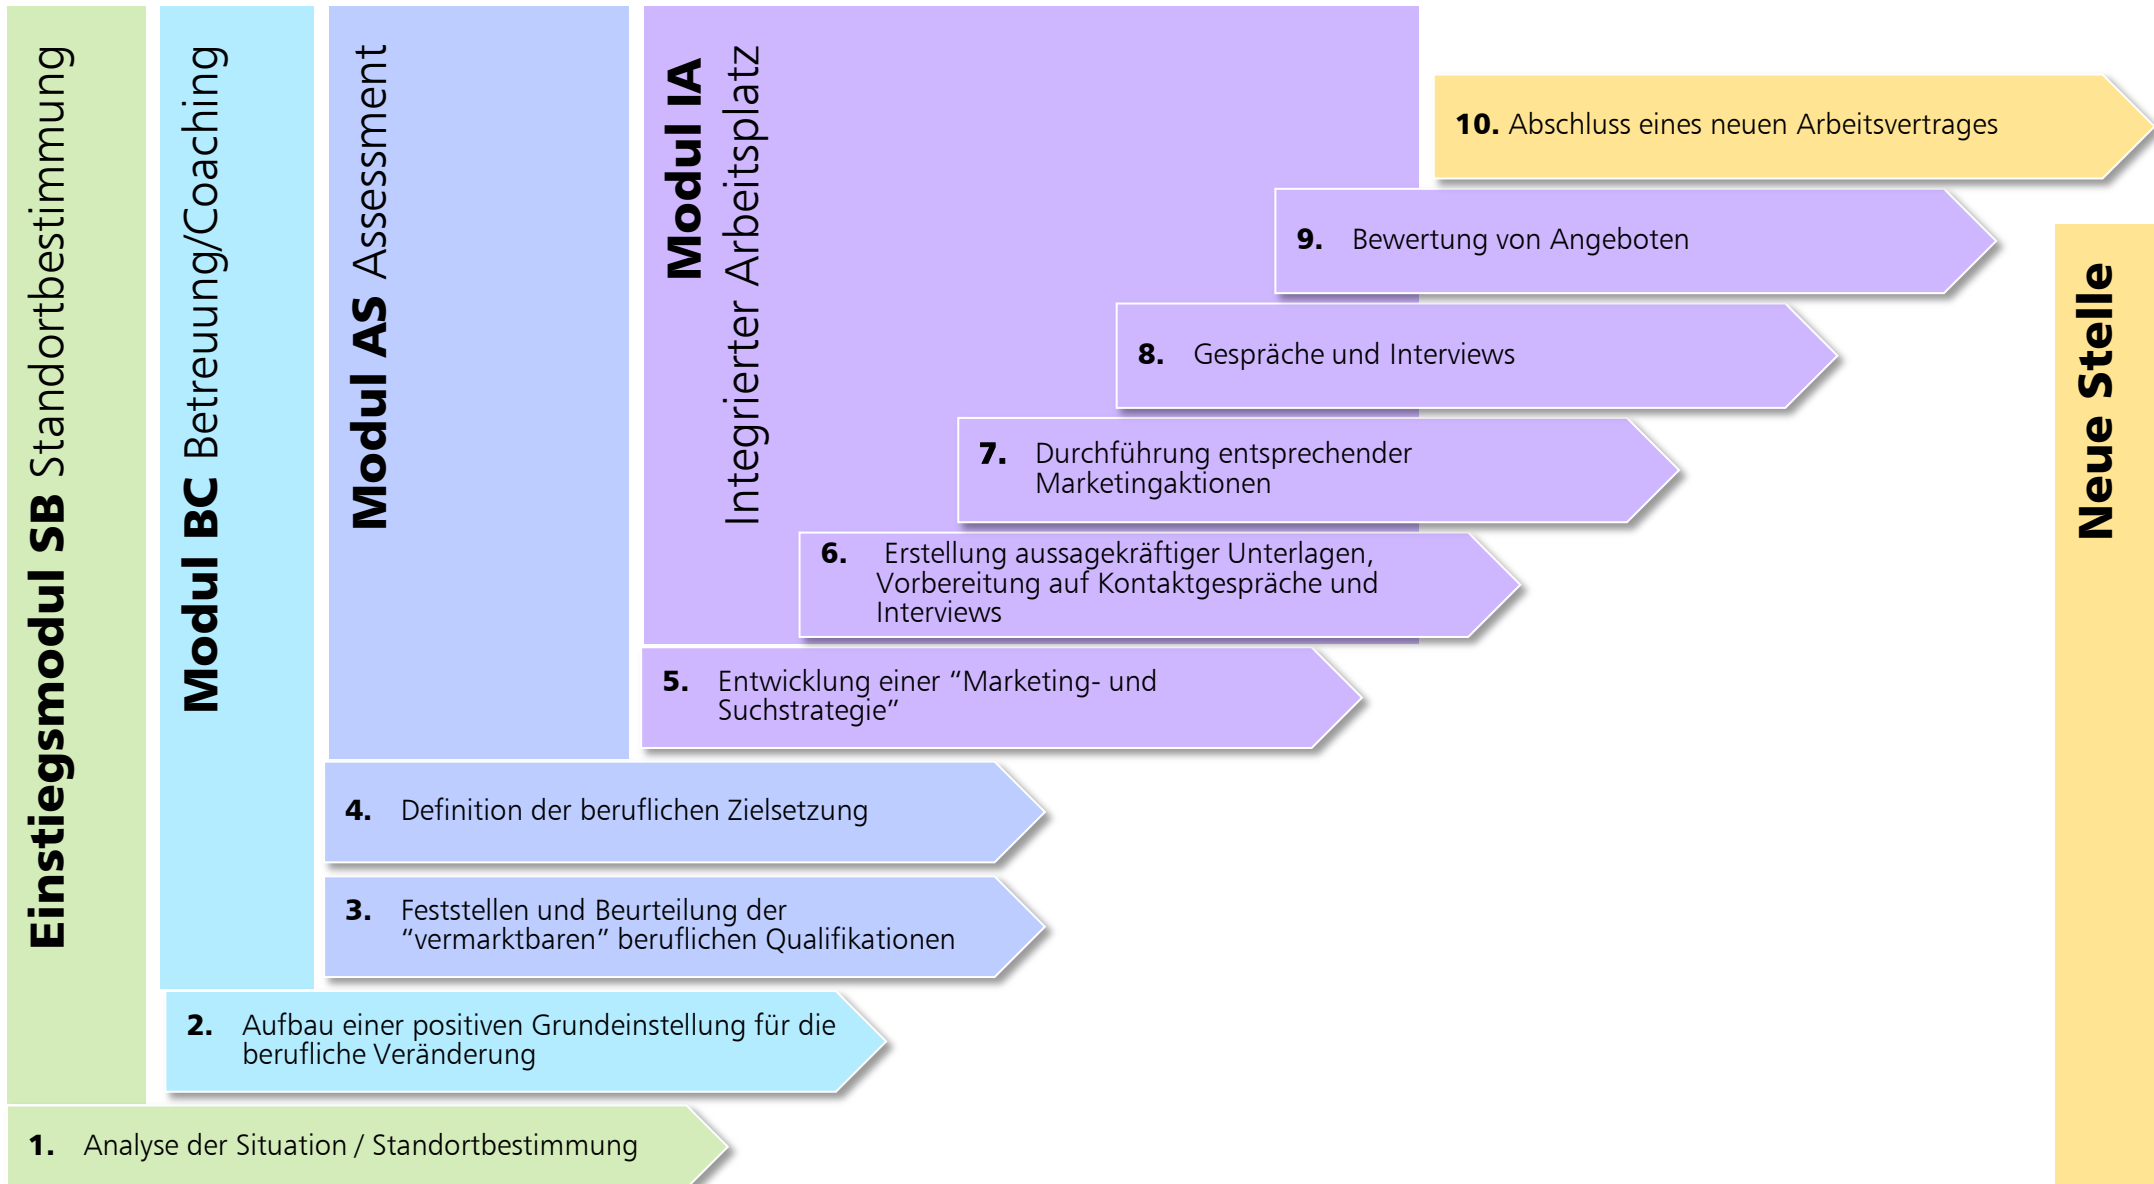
Einstiegsmodul SB Standortbestimmung

Modul BC Betreuung/Coaching

Modul AS Assessment

Modul IA
Integrierter Arbeitsplatz

10. Abschluss eines neuen Arbeitsvertrages

9. Bewertung von Angeboten

8. Gespräche und Interviews

7. Durchführung entsprechender Marketingaktionen

6. Erstellung aussagekräftiger Unterlagen, Vorbereitung auf Kontaktgespräche und Interviews

5. Entwicklung einer “Marketing- und Suchstrategie”

4. Definition der beruflichen Zielsetzung

3. Feststellen und Beurteilung der “vermarktbaren” beruflichen Qualifikationen

2. Aufbau einer positiven Grundeinstellung für die berufliche Veränderung

1. Analyse der Situation / Standortbestimmung

Neue Stelle